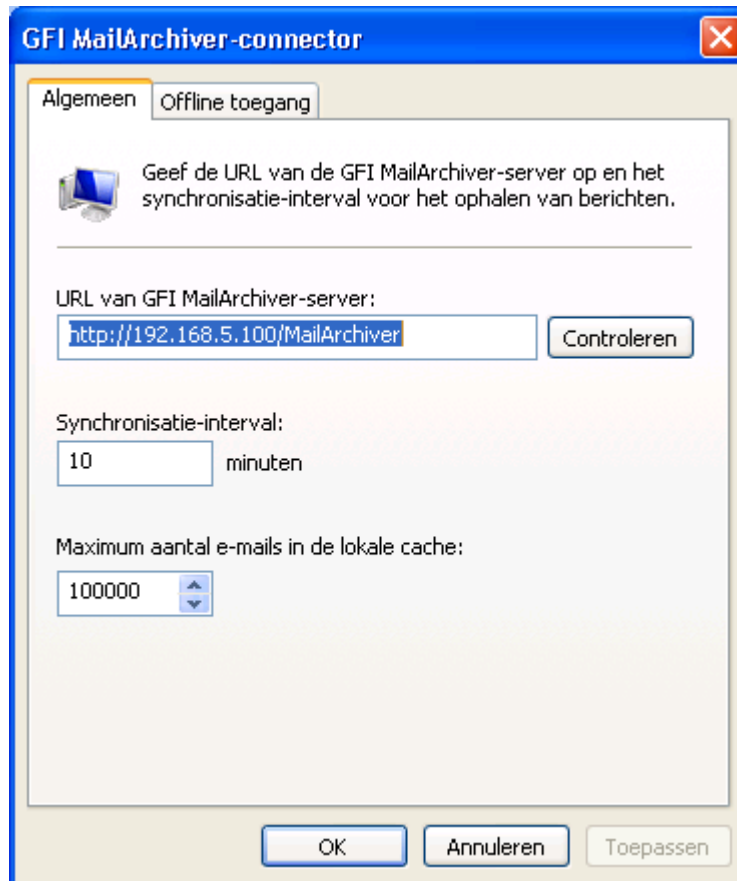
GFI MailArchiver-connector

Algemeen
Offline toegang

Geef de URL van de GFI MailArchiver-server op en het synchronisatie-interval voor het ophalen van berichten.

URL van GFI MailArchiver-server:
http://192.168.5.100/MailArchiver
Controleren

Synchronisatie-interval:
10
minuten

Maximum aantal e-mails in de lokale cache:
100000

OK
Annuleren
Toepassen